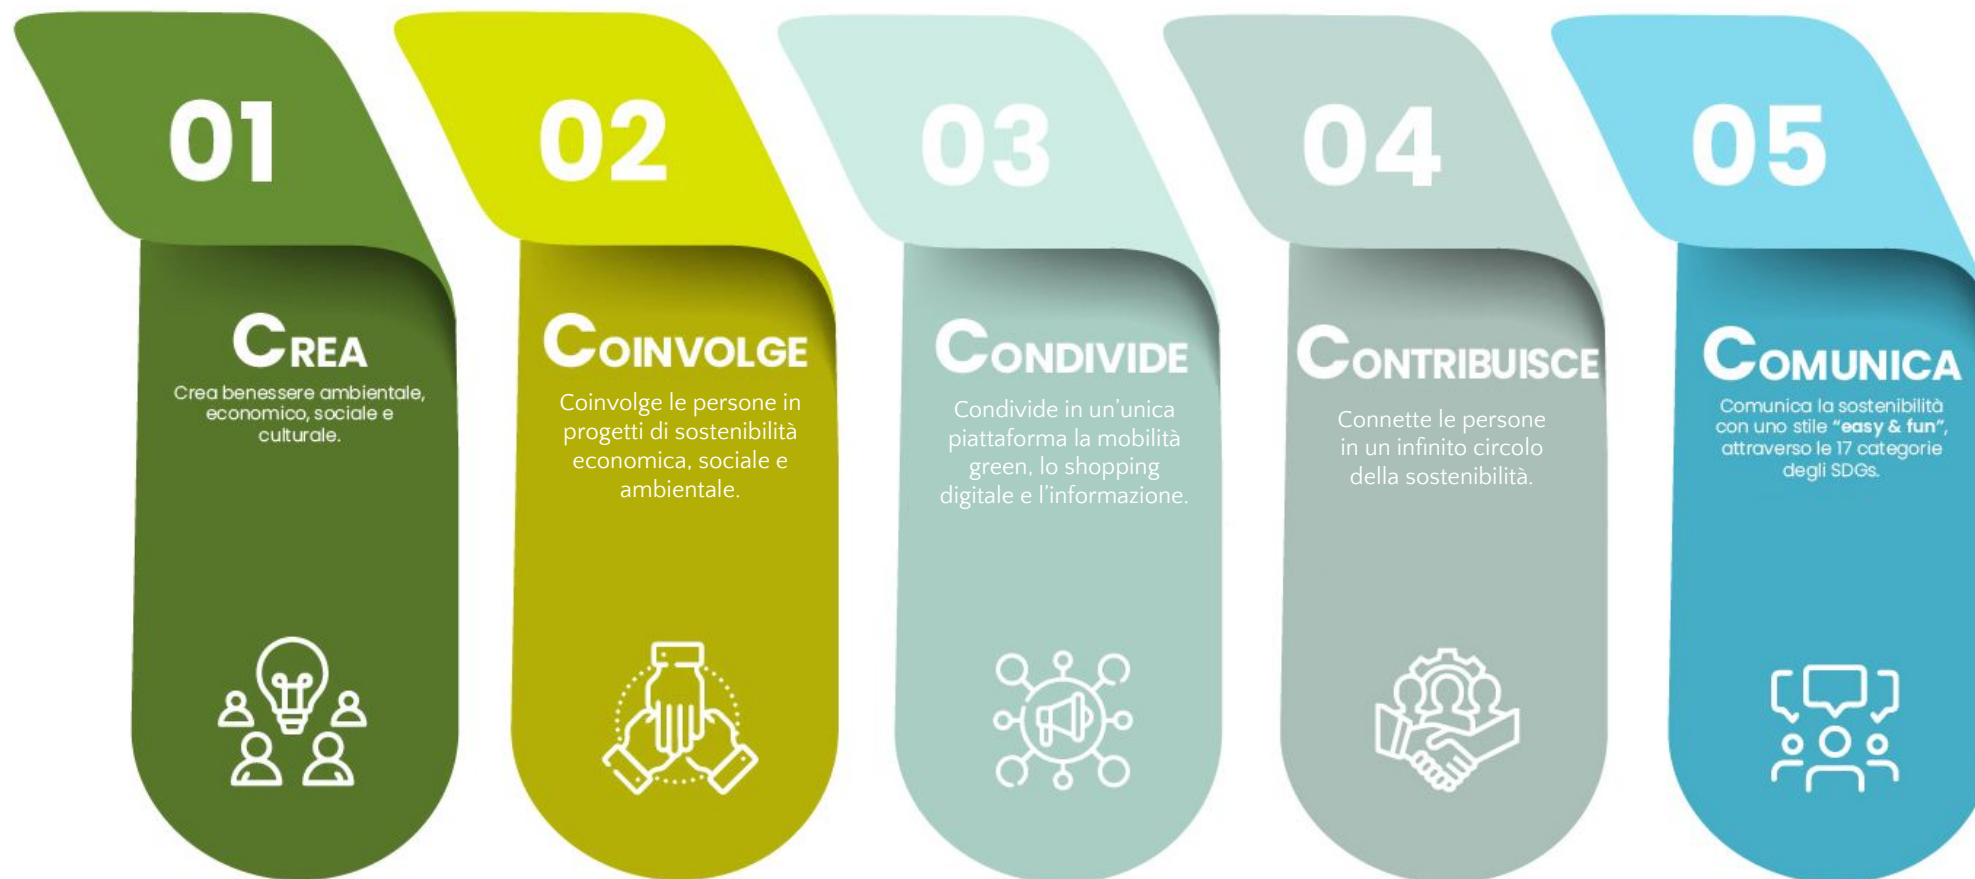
01

CREA

Crea benessere ambientale, economico, sociale e culturale.

02

COINVOLGE

Coinvolge le persone in progetti di sostenibilità economica, sociale e ambientale.

03

CONDIVIDE

Condivide in un'unica piattaforma la mobilità green, lo shopping digitale e l'informazione.

04

CONTRIBUISCE

Connette le persone in un infinito circolo della sostenibilità.

05

COMUNICA

Comunica la sostenibilità con uno stile **"easy & fun"**, attraverso le 17 categorie degli SDGs.